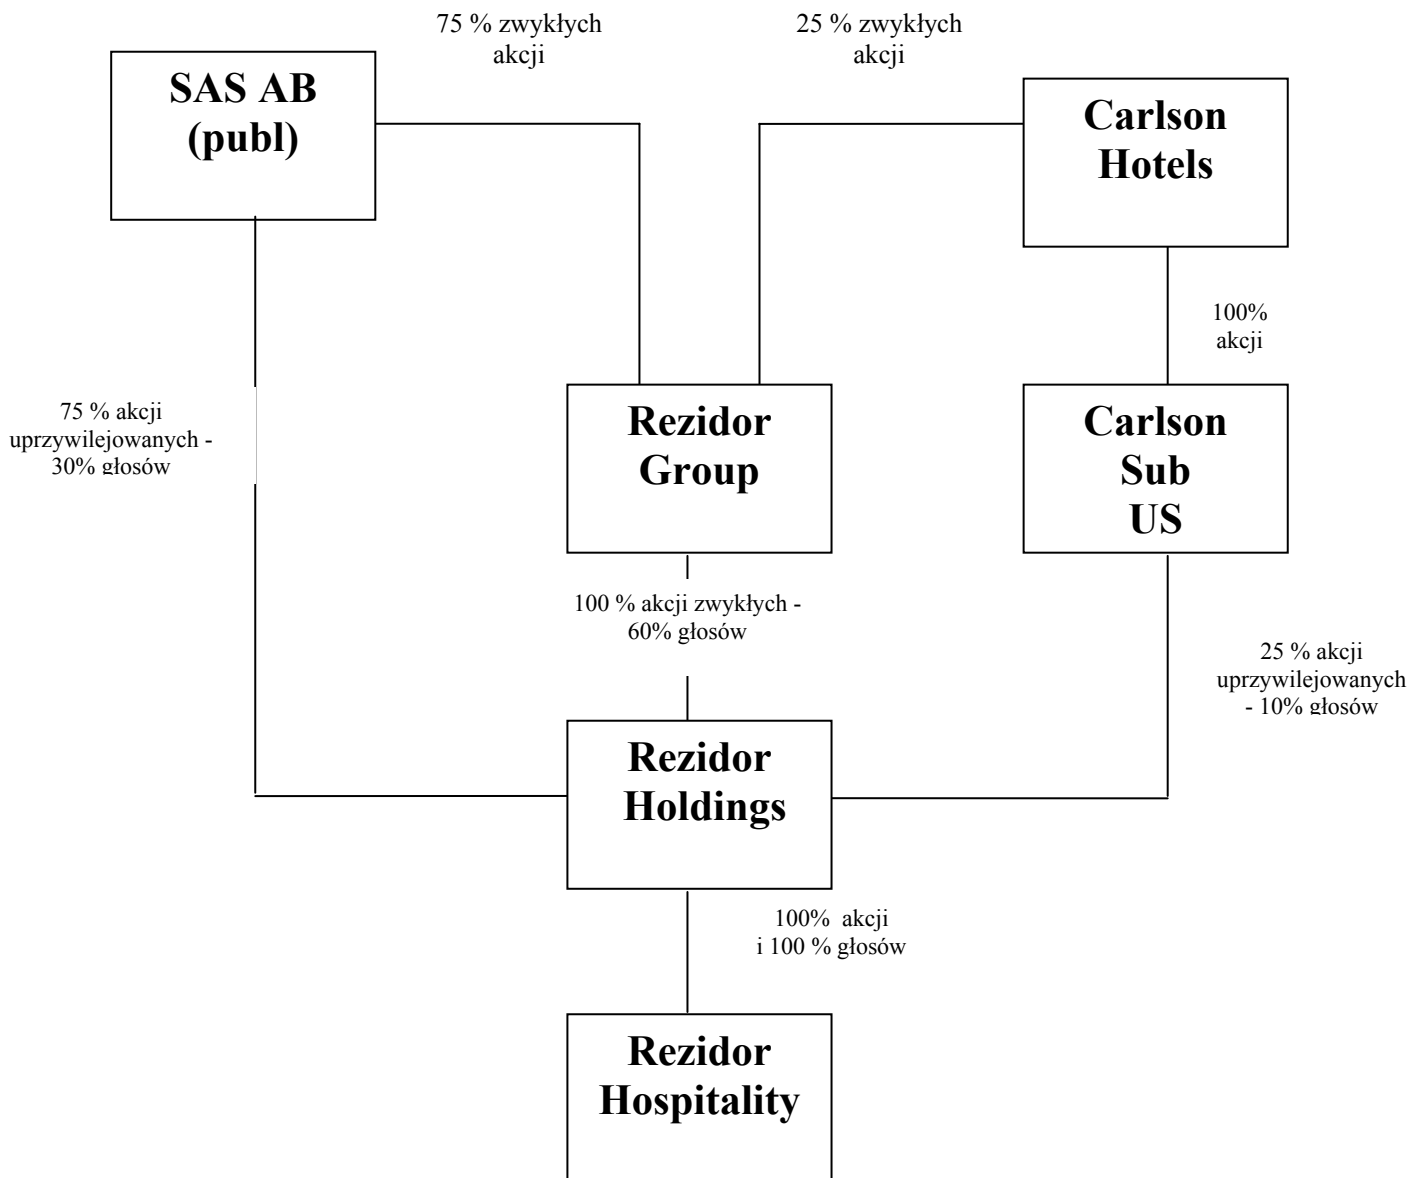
75 % zwykłych akcji

25 % zwykłych akcji

SAS AB (publ)

Carlson Hotels

100% akcji

75 % akcji uprzywilejowanych - 30% głosów

Rezidor Group

Carlson Sub US

100 % akcji zwykłych - 60% głosów

25 % akcji uprzywilejowanych - 10% głosów

Rezidor Holdings

100% akcji i 100 % głosów

Rezidor Hospitality